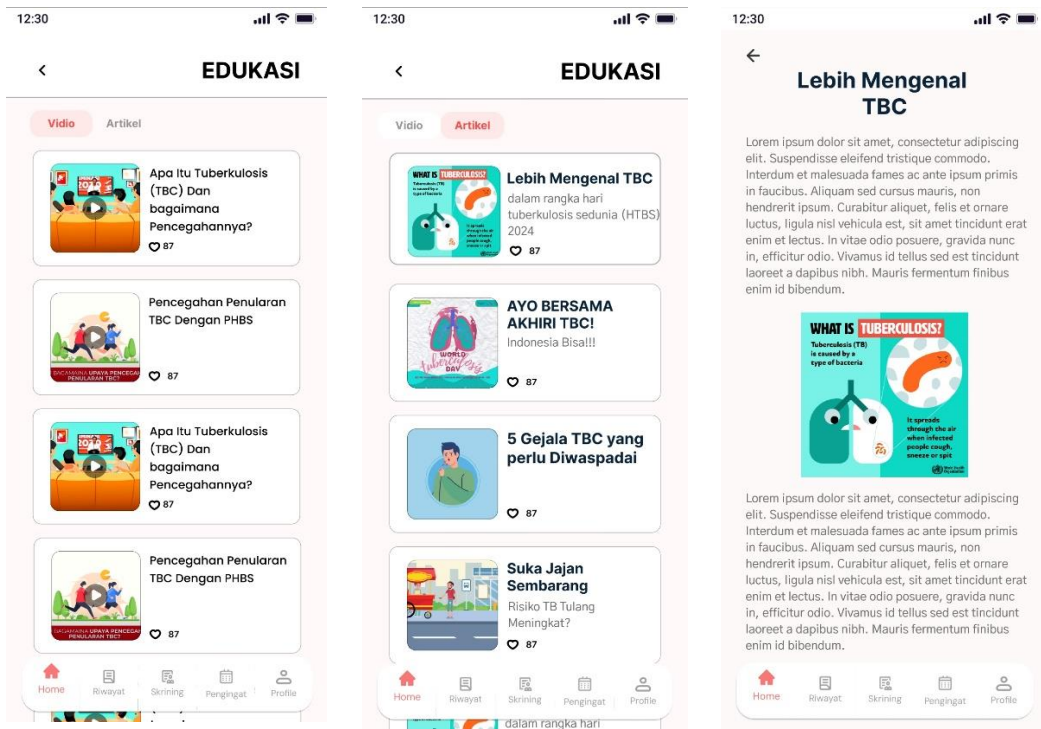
12:30

EDUKASI

Vidio Artikel

Apa Itu Tuberkulosis (TBC) Dan bagaimana Pencegahannya?
87

Pencegahan Penularan TBC Dengan PHBS
BAGAIMANA UPAYA PENCEGAHAN PENULARAN TBC?
87

Apa Itu Tuberkulosis (TBC) Dan bagaimana Pencegahannya?
87

Pencegahan Penularan TBC Dengan PHBS
BAGAIMANA UPAYA PENCEGAHAN PENULARAN TBC?
87

Home Riwayat Skrining Pengingat Profile

12:30

EDUKASI

Vidio Artikel

WHAT IS TUBERCULOSIS?
Lebih Mengenal TBC
dalam rangka hari tuberkulosis sedunia (HTBS) 2024
87

AYO BERSAMA AKHIRI TBC!
WORLD Tuberculosis DAY
Indonesia Bisa!!!
87

5 Gejala TBC yang perlu Diwaspadai
87

Suka Jajan Sembarang
Risiko TB Tulang Meningkat?
87

dalam rangka hari

Home Riwayat Skrining Pengingat Profile

12:30

Lebih Mengenal TBC

Lorem ipsum dolor sit amet, consectetur adipiscing elit. Suspendisse eleifend tristique commodo. Interdum et malesuada fames ac ante ipsum primis in faucibus. Aliquam sed cursus mauris, non hendrerit ipsum. Curabitur aliquet, felis et ornare luctus, ligula nisl vehicula est, sit amet tincidunt erat enim et lectus. In vitae odio posuere, gravida nunc in, efficitur odio. Vivamus id tellus sed est tincidunt laoreet a dapibus nibh. Mauris fermentum finibus enim id bibendum.

WHAT IS TUBERCULOSIS?
Tuberculosis (TB) is caused by a type of bacteria
It spreads through the air when infected people cough, sneeze or spit
World Health Organization

Lorem ipsum dolor sit amet, consectetur adipiscing elit. Suspendisse eleifend tristique commodo. Interdum et malesuada fames ac ante ipsum primis in faucibus. Aliquam sed cursus mauris, non hendrerit ipsum. Curabitur aliquet, felis et ornare luctus, ligula nisl vehicula est, sit amet tincidunt erat enim et lectus. In vitae odio posuere, gravida nunc in, efficitur odio. Vivamus id tellus sed est tincidunt laoreet a dapibus nibh. Mauris fermentum finibus enim id bibendum.

Home Riwayat Skrining Pengingat Profile